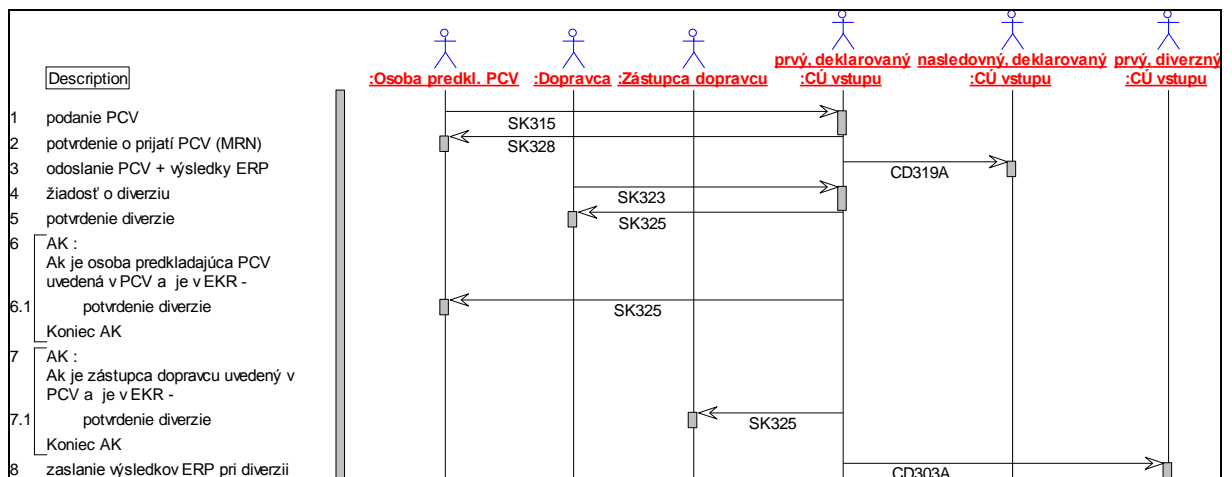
Description

:Osoba predkl. PCV

:Dopravca

:Zástupca dopravcu

prvý, deklarovaný :CÚ vstupu

nasledovný, deklarovaný :CÚ vstupu

prvý, diverzný :CÚ vstupu

1 podanie PCV

2 potvrdenie o prijatí PCV (MRN)

3 odoslanie PCV + výsledky ERP

4 žiadosť o diverziu

5 potvrdenie diverzie

6 AK : Ak je osoba predkladajúca PCV uvedená v PCV a je v EKR -

6.1 potvrdenie diverzie

Koniec AK

7 AK : Ak je zástupca dopravcu uvedený v PCV a je v EKR -

7.1 potvrdenie diverzie

Koniec AK

8 zaslanie výsledkov ERP pri diverzii

SK315

SK328

CD319A

SK323

SK325

SK325

SK325

CD303A